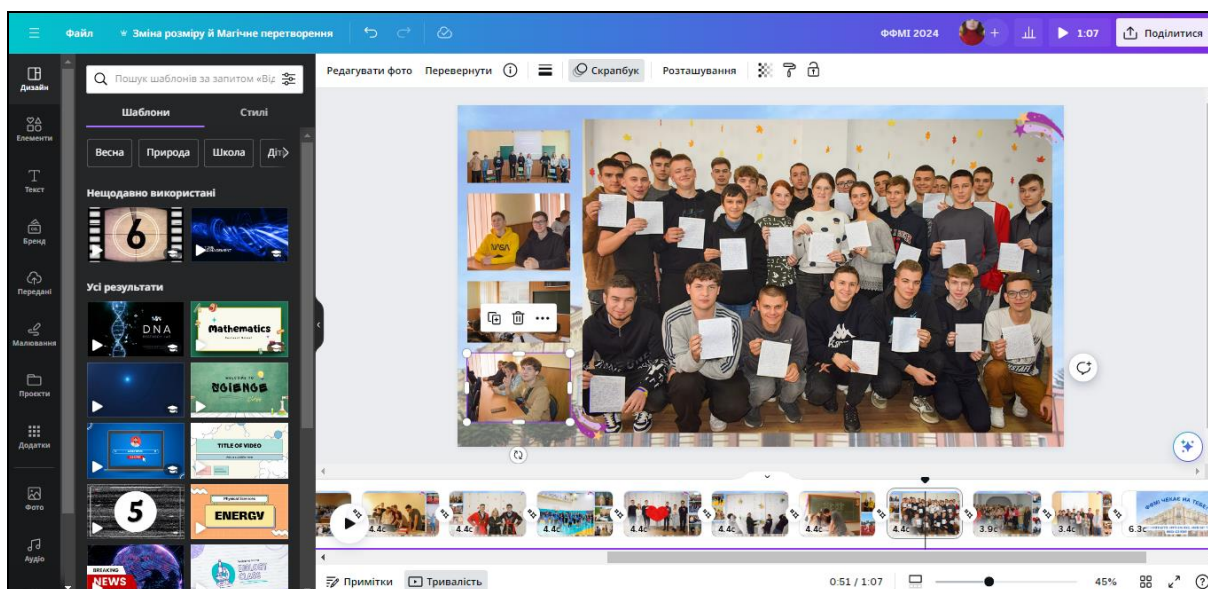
Файл
Зміна розміру й Магічне перетворення
ФФМІ 2024
1:07
Поділитися

Дизайн
Елементи
Текст
Бренд
Передані
Малювання
Проекти
Додатки
Фото
Аудіо

Пошук шаблонів за запитом «Ві

Шаблони
Стилі

Весна
Природа
Школа
Діт

Нещодавно використані

6

Усі результати

DNA
Mathematics
SCIENCE
TITLE OF VIDEO
5
ENERGY
BREAKING NEWS

Редагувати фото
Перевернути
Скрапбук
Розташування

4.4с
4.4с
4.4с
4.4с
4.4с
4.4с
3.9с
3.4с
6.3с

Примітки
Тривалість
0:51 / 1:07
45%